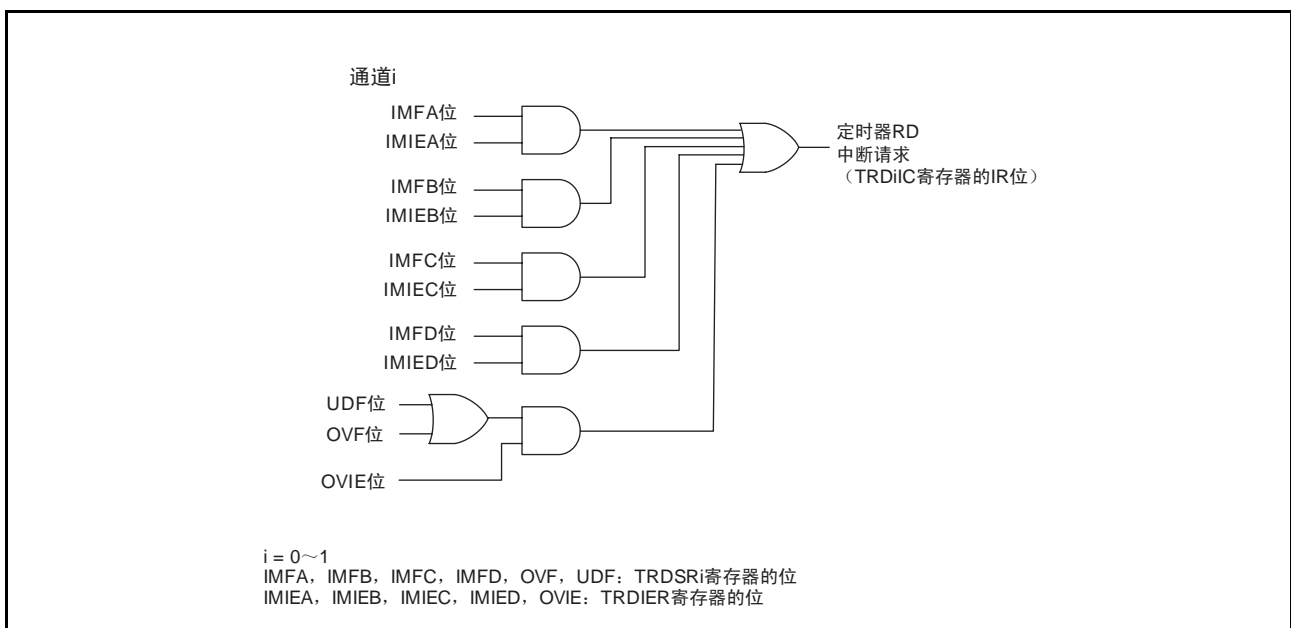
通道i

IMFA位
IMIEA位

IMFB位
IMIEB位

IMFC位
IMIEC位

IMFD位
IMIED位

UDF位
OVF位

OVIE位

定时器RD
中断请求
（TRDiIC寄存器的IR位）

i = 0～1
IMFA，IMFB，IMFC，IMFD，OVF，UDF：TRDSRi寄存器的位
IMIEA，IMIEB，IMIEC，IMIED，OVIE：TRDIER寄存器的位